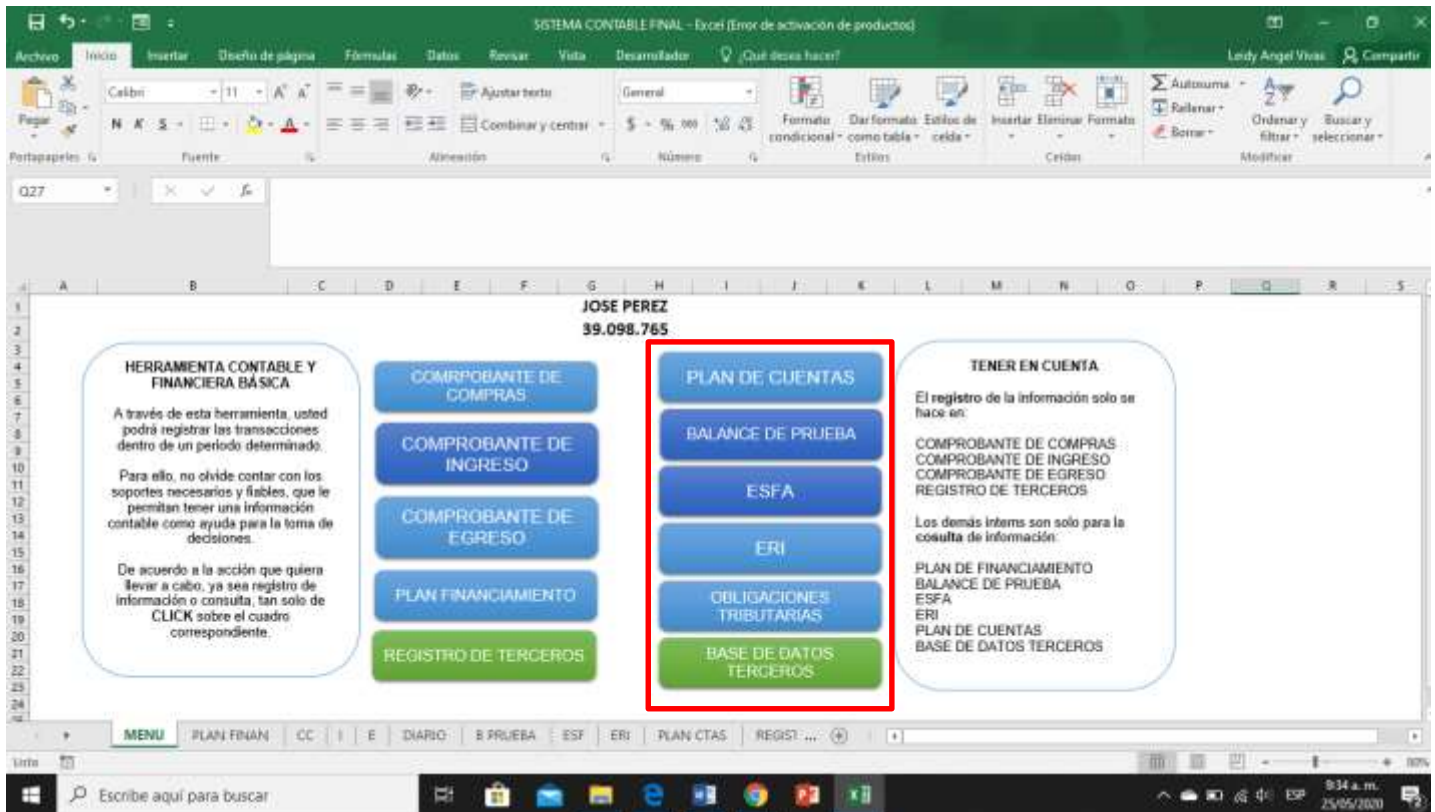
SISTEMA CONTABLE FINAL - Excel (Error de activación de productos)

Archivo Inicio Insertar Diseño de página Fórmulas Datos Revisar Vista Desarrollador ¿Qué desea hacer? Leidy Angel Vivas Compartir

Pegar Portapapeles Calibri 11 N K S Fuente Ajustar texto Combinar y centrar Alineación General $ % 000 Número Formato condicional Dar formato como tabla Estilos de celda Estilos Insertar Eliminar Formato Celdas Autosuma Rellenar Borrar Ordenar y filtrar Buscar y seleccionar Modificar

Q27

A B C D E F G H I J K L M N O P Q R S

JOSE PEREZ
39.098.765

HERRAMIENTA CONTABLE Y FINANCIERA BÁSICA

A través de esta herramienta, usted podrá registrar las transacciones dentro de un periodo determinado.

Para ello, no olvide contar con los soportes necesarios y fiables, que le permitan tener una información contable como ayuda para la toma de decisiones.

De acuerdo a la acción que quiera llevar a cabo, ya sea registro de información o consulta, tan solo de CLICK sobre el cuadro correspondiente.

COMRPOBANTE DE COMPRAS

COMPROBANTE DE INGRESO

COMPROBANTE DE EGRESO

PLAN FINANCIAMIENTO

REGISTRO DE TERCEROS

PLAN DE CUENTAS

BALANCE DE PRUEBA

ESFA

ERI

OBLIGACIONES TRIBUTARIAS

BASE DE DATOS TERCEROS

TENER EN CUENTA

El registro de la información solo se hace en:

COMPROBANTE DE COMPRAS
COMPROBANTE DE INGRESO
COMPROBANTE DE EGRESO
REGISTRO DE TERCEROS

Los demás intems son solo para la cosulta de información:

PLAN DE FINANCIAMIENTO
BALANCE DE PRUEBA
ESFA
ERI
PLAN DE CUENTAS
BASE DE DATOS TERCEROS

MENU PLAN FINAN CC I E DIARIO B PRUEBA ESF ERI PLAN CTAS REGIST ...

Listo

Escribe aquí para buscar

ESP 9:34 a. m. 25/05/2020